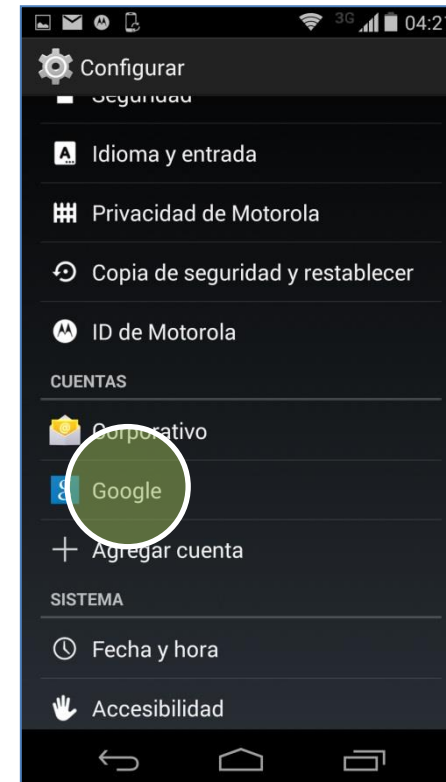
3G 04:2

Configurar

Seguridad

Idioma y entrada

Privacidad de Motorola

Copia de seguridad y restablecer

ID de Motorola

CUENTAS

Corporativo

Google

Agregar cuenta

SISTEMA

Fecha y hora

Accesibilidad